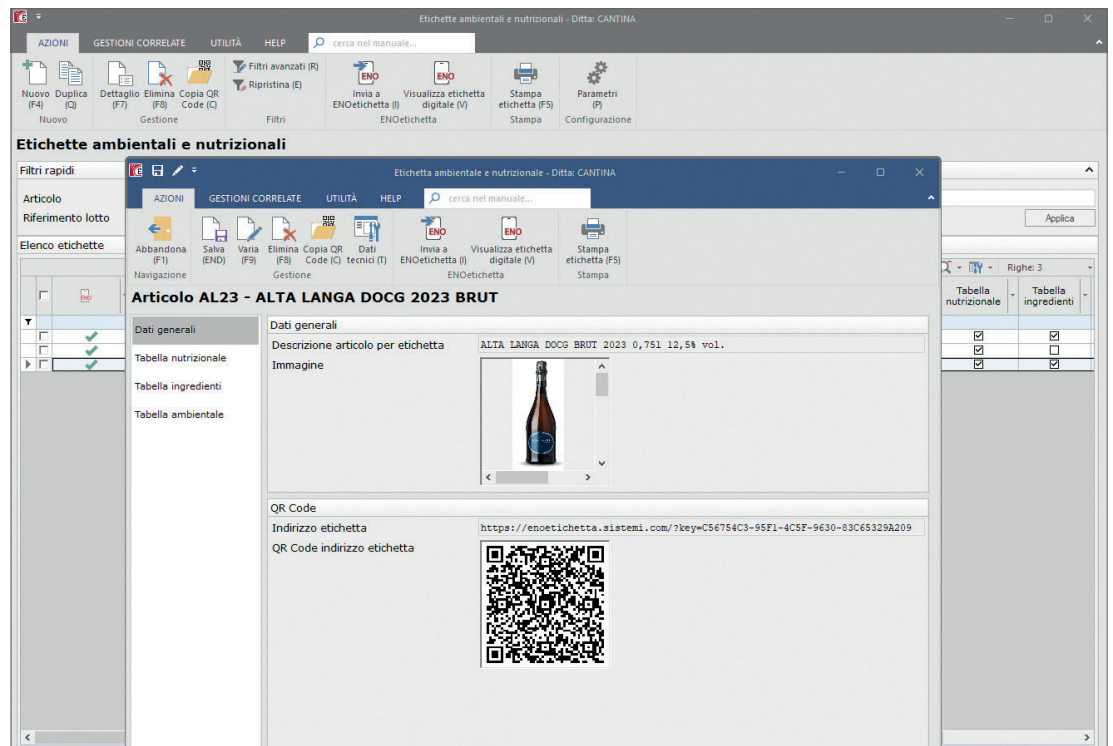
Etichette ambientali e nutrizionali - Ditta: CANTINA

AZIONI GESTIONI CORRELATE UTILITÀ HELP cerca nel manuale...

Nuovo (F4) Duplica (Q) Nuovo
Dettaglio (F7) Elimina (F8) Copia QR Code (C) Gestione
Filtri avanzati (R) Ripristina (E) Filtri
Invia a ENOetichetta (I) Visualizza etichetta digitale (V) ENOetichetta
Stampa etichetta (F5) Stampa
Parametri (P) Configurazione

Etichette ambientali e nutrizionali

Filtri rapidi
Articolo
Riferimento lotto
Applica
Elenco etichette

Righe: 3
Tabella nutrizionale
Tabella ingredienti

Etichetta ambientale e nutrizionale - Ditta: CANTINA

AZIONI GESTIONI CORRELATE UTILITÀ HELP cerca nel manuale...

Abbandona (F1) Navigazione
Salva (END) Varia (F9) Elimina (F8) Copia QR Code (C) Dati tecnici (T) Gestione
Invia a ENOetichetta (I) Visualizza etichetta digitale (V) ENOetichetta
Stampa etichetta (F5) Stampa

Articolo AL23 - ALTA LANGA DOCG 2023 BRUT

Dati generali
Tabella nutrizionale
Tabella ingredienti
Tabella ambientale

Dati generali
Descrizione articolo per etichetta ALTA LANGA DOCG BRUT 2023 0,75l 12,5% vol.
Immagine

QR Code
Indirizzo etichetta https://enoetichetta.sistemi.com/?key=C56754C3-95F1-4C5F-9630-83C65329A209
QR Code indirizzo etichetta